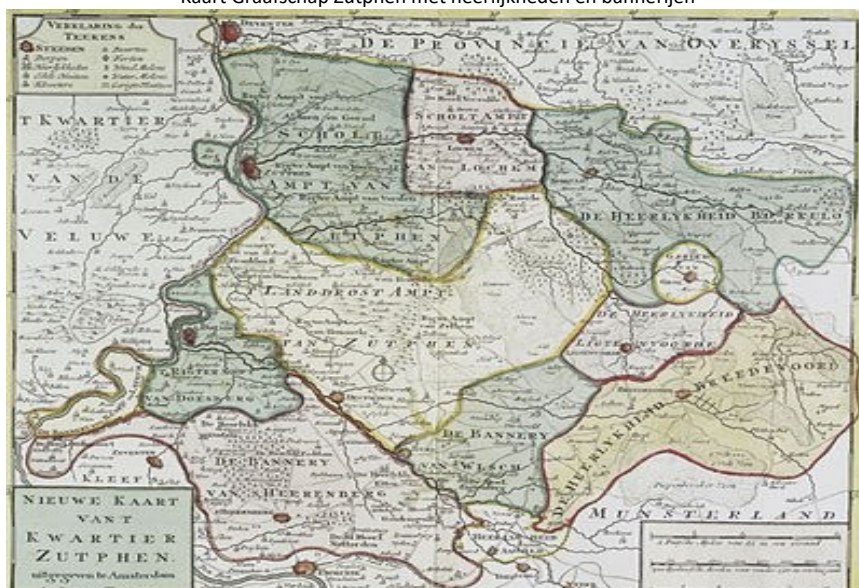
Kaart Graafschap Zutphen met heerlijkheden en bannerijen

VERKLARING der TEEKENS
STEDEN
Dorpen
Heerlykheden
Adel. Huizen
Kloosters
Beurten
Kerken
Wind Molens
Water Molens
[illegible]

DE PROVINCIE VAN OVERYSSEL
DEVENTER
T KWARTIER
VAN DE
VELUWE
SCHOLT
AMPT VAN
ZUTPHEN
SCHOLT AMPT
VAN LOCHEM
DE HEERLYKHEID BORKELO
GROENLO
LANDDROST AMPT
VAN ZUTPHEN
DE HEERLYKHEID
LICHTENVOORDE
DE HEERLYKHEID BREEDEVOORD
GRAAFSCHAP VAN DOESBURG
DE BANNERY
VAN WISCH
DE BANNERY
VAN HEERENBERG
DE HEERLYKHEID
MUNSTERLAND
KLEEF

NIEUWE KAART VAN T KWARTIER ZUTPHEN.
uitgegeeven te Amsterdam
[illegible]